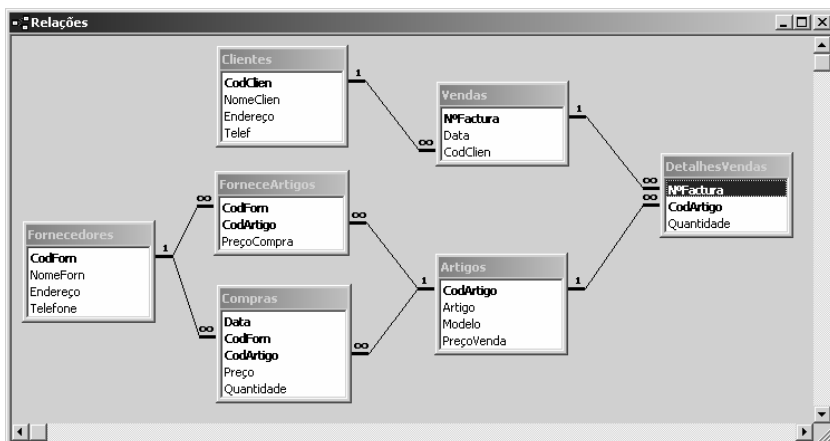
Relações

Clientes
CodClien
NomeClien
Endereço
Telef

Vendas
NºFactura
Data
CodClien

DetalhesVendas
NºFactura
CodArtigo
Quantidade

Fornecedores
CodForn
NomeForn
Endereço
Telefone

ForneceArtigos
CodForn
CodArtigo
PreçoCompra

Artigos
CodArtigo
Artigo
Modelo
PreçoVenda

Compras
Data
CodForn
CodArtigo
Preço
Quantidade

1
∞
1
∞
1
∞
∞
∞
1
∞
1
∞